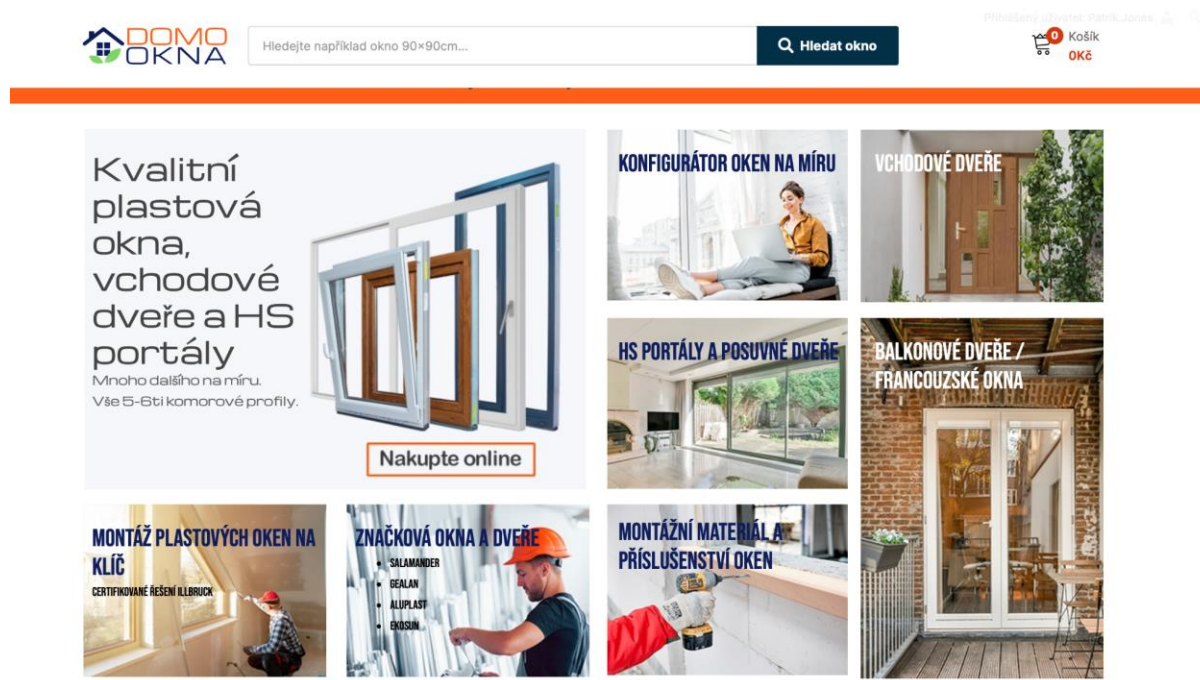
DOMO OKNA

Hledejte například okno 90×90cm...

Hledat okno

Přihlášený uživatel: Patrik Jones

0 Košík
0Kč

Kvalitní plastová okna, vchodové dveře a HS portály

Mnoho dalšího na míru.
Vše 5-6ti komorové profily.

Nakupte online

KONFIGURÁTOR OKEN NA MÍRU

VCHODOVÉ DVEŘE

HS PORTÁLY A POSUVNÉ DVEŘE

BALKONOVÉ DVEŘE / FRANCOUZSKÉ OKNA

MONTÁŽ PLASTOVÝCH OKEN NA KLÍČ

CERTIFIKOVANÉ ŘEŠENÍ ILLBRUCK

ZNAČKOVÁ OKNA A DVEŘE

- SALAMANDER
- GEALAN
- ALUPLAST
- EKOSUN

MONTÁŽNÍ MATERIÁL A PŘÍSLUŠENSTVÍ OKEN